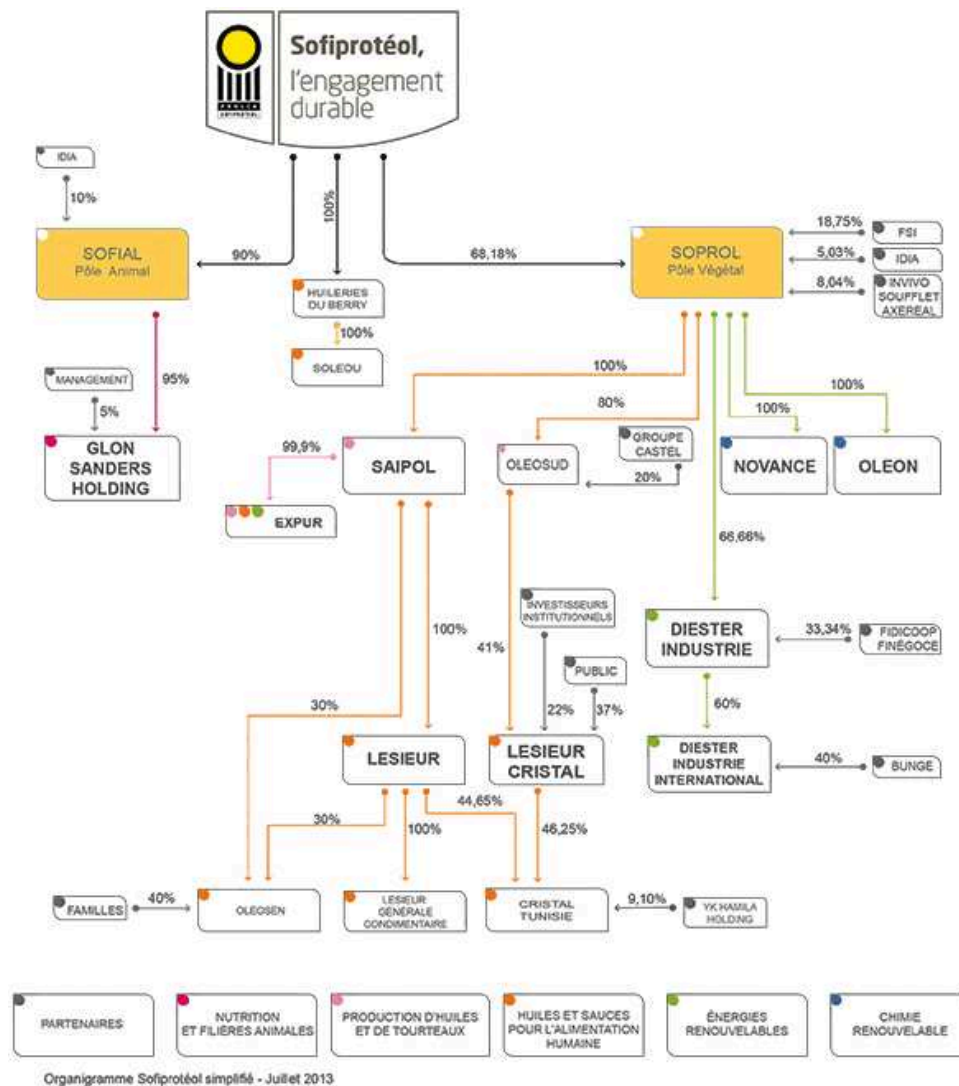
Sofiprotéol, l'engagement durable

IDIA

10%

SOFIAL
Pôle Animal

90%

100%

HUILERIES DU BERRY

100%

SOLEOU

68,18%

SOPROL
Pôle Végétal

18,75%
FSI

5,03%
IDIA

8,04%
INVIVO SOUFFLET AXEREAL

MANAGEMENT

5%

95%

GLON SANDERS HOLDING

100%

80%

100%

100%

99,9%

SAIPOL

EXPUR

OLEOSUD

GROUPE CASTEL

20%

NOVANCE

OLEON

66,66%

INVESTISSEURS INSTITUTIONNELS

100%

41%

DIESTER INDUSTRIE

33,34%
FIDICOOP FINÉGOCE

PUBLIC

30%

22%

37%

60%

LESIEUR

LESIEUR CRISTAL

DIESTER INDUSTRIE INTERNATIONAL

40%
BUNGE

30%

100%

44,65%

46,25%

FAMILLES

40%

OLEOSEN

LESIEUR GÉNÉRALE CONDIMENTAIRE

CRISTAL TUNISIE

9,10%

YK HAMILA HOLDING

PARTENAIRES

NUTRITION ET FILIÈRES ANIMALES

PRODUCTION D'HUILES ET DE TOURTEAUX

HUILES ET SAUCES POUR L'ALIMENTATION HUMAINE

ÉNERGIES RENOUVELABLES

CHIMIE RENOUVELABLE

Organigramme Sofiprotéol simplifié - Juillet 2013